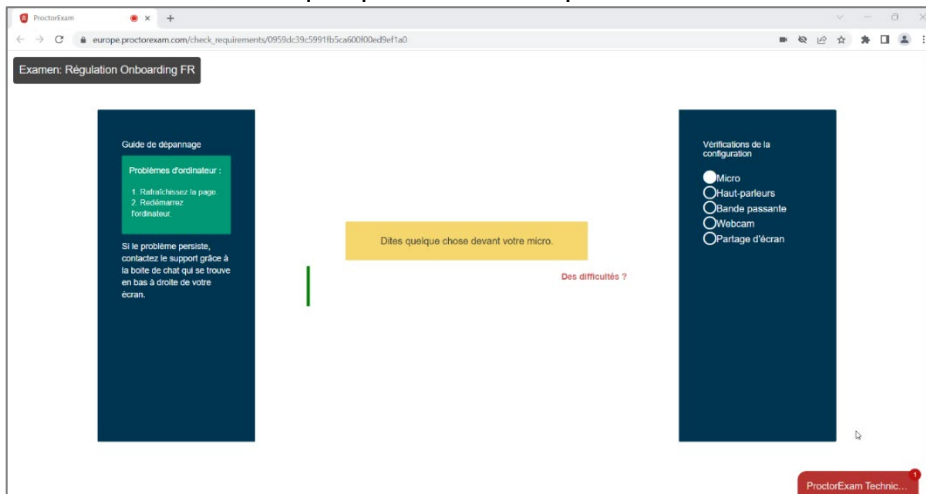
ProctorExam
europe.proctorexam.com/check_requirements/0959dc39c5991fb5ca600f00ed9ef1a0

Examen: Régulation Onboarding FR

Guide de dépannage

Problèmes d'ordinateur :

1. Rafraîchissez la page.
2. Redémarrez l'ordinateur.

Si le problème persiste, contactez le support grâce à la boite de chat qui se trouve en bas à droite de votre écran.

Dites quelque chose devant votre micro.

Des difficultés ?

Vérifications de la configuration

Micro
Haut-parleurs
Bande passante
Webcam
Partage d'écran

ProctorExam Technic...
1